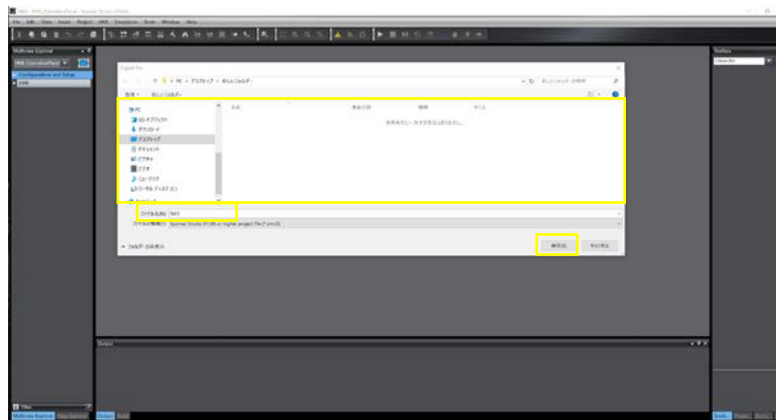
File Edit View Insert Project HMI Simulation Tools Window Help

Multiview Explorer
HMI Configuration and Setup

Export File
PC > デスクトップ > 新しいフォルダー
新しいフォルダーの検索
整理 新しいフォルダー
名前 更新日時 種類 サイズ
検索条件に一致する項目はありません。
PC
3D オブジェクト
ダウンロード
デスクトップ
ドキュメント
ピクチャ
ビデオ
ミュージック
ローカル ディスク (C:)
ファイル名(N): NA1
ファイルの種類(T): Sysmac Studio V1.00 or higher project file (*.smc2)
フォルダーの非表示
保存(S) キャンセル

Output

Toolbox